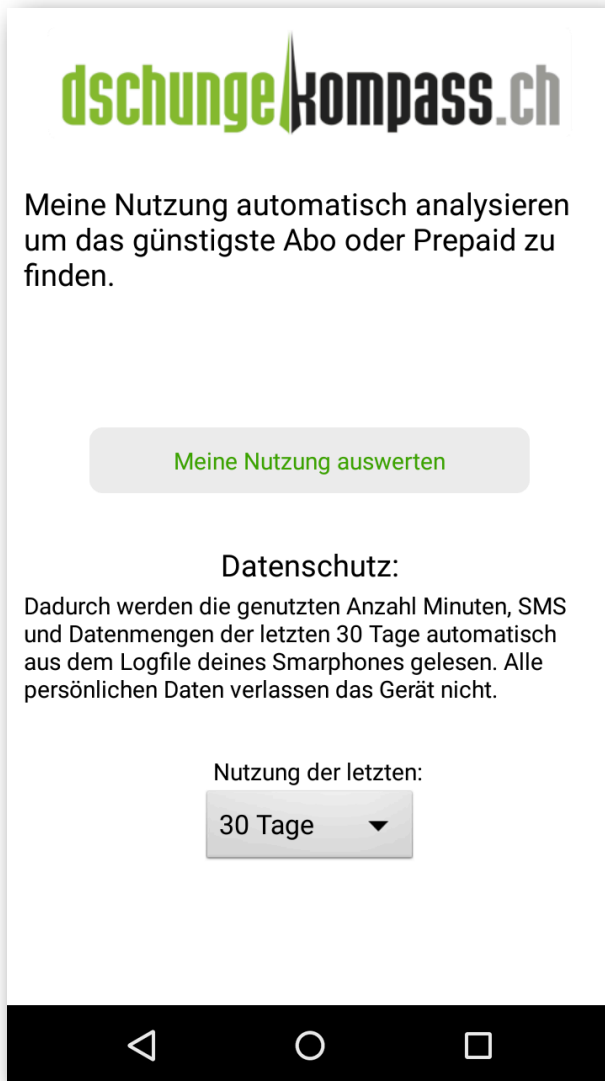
dschungelkompass.ch

Meine Nutzung automatisch analysieren um das günstigste Abo oder Prepaid zu finden.

Meine Nutzung auswerten

Datenschutz:

Dadurch werden die genutzten Anzahl Minuten, SMS und Datenmengen der letzten 30 Tage automatisch aus dem Logfile deines Smarphones gelesen. Alle persönlichen Daten verlassen das Gerät nicht.

Nutzung der letzten:

30 Tage